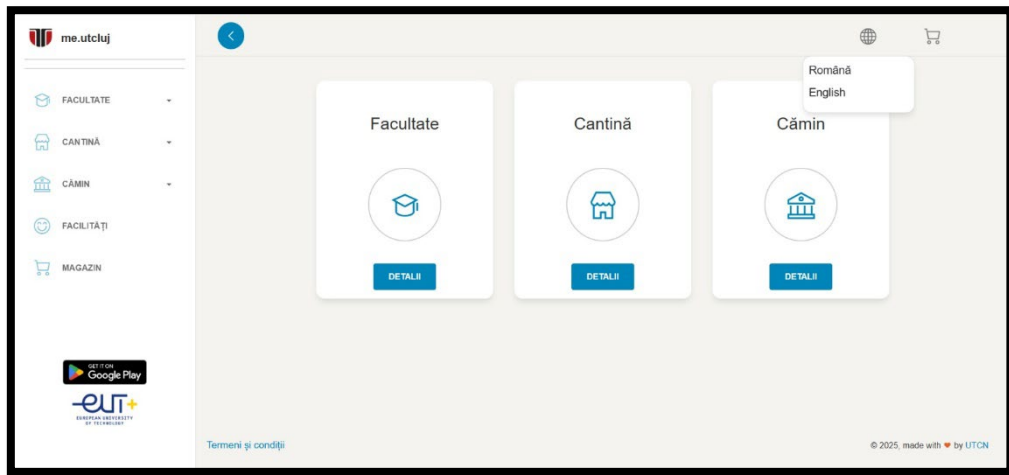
me.utcluj

FACULTATE

CANTINĂ

CĂMIN

FACILITĂȚI

MAGAZIN

GET IT ON Google Play

EUT+ EUROPEAN UNIVERSITY OF TECHNOLOGY

Română
English

Facultate

DETALII

Cantină

DETALII

Cămin

DETALII

Termeni și condiții

© 2025, made with ♥ by UTCN